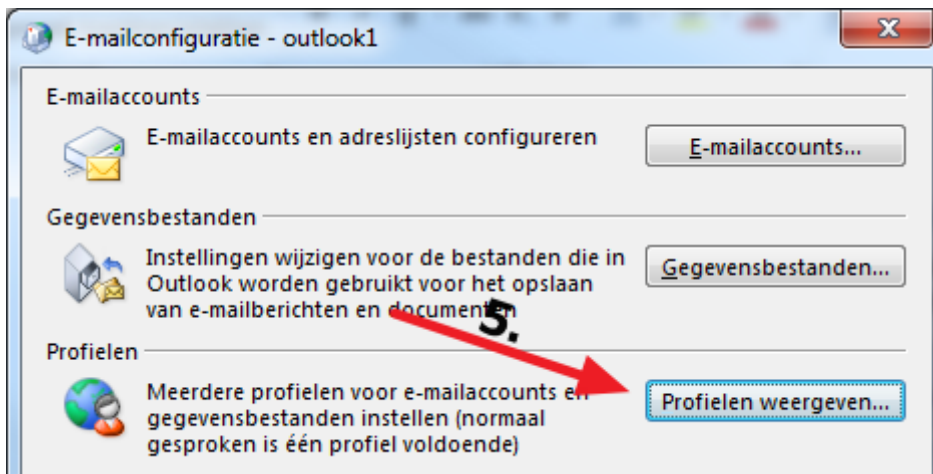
E-mailconfiguratie - outlook1

X

E-mailaccounts

E-mailaccounts en adreslijsten configureren

E-mailaccounts...

Gegevensbestanden

Instellingen wijzigen voor de bestanden die in Outlook worden gebruikt voor het opslaan van e-mailberichten en documenten

Gegevensbestanden...

5.

Profielen

Meerdere profielen voor e-mailaccounts en gegevensbestanden instellen (normaal gesproken is één profiel voldoende)

Profielen weergeven...